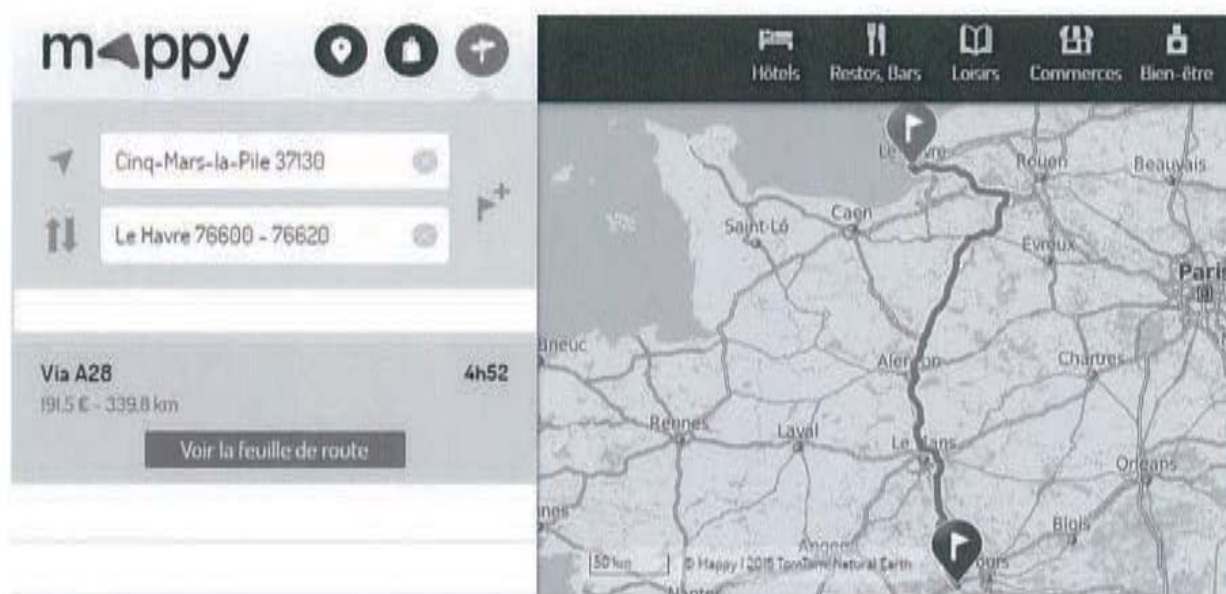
mappy

Hôtels Restos, Bars Loisirs Commerces Bien-être

Cinq-Mars-la-Pile 37130

Le Havre 76600 - 76620

Via A28 4h52
191.5 € - 339.8 km

Voir la feuille de route

Le Havre Rouen Beauvais Saint-Lô Caen Evreux Paris Brieuc Alençon Chartres Rennes Laval Le Mans Orléans Blois Angers Tours

50 km © Mappy | 2015 TomTom Natural Earth